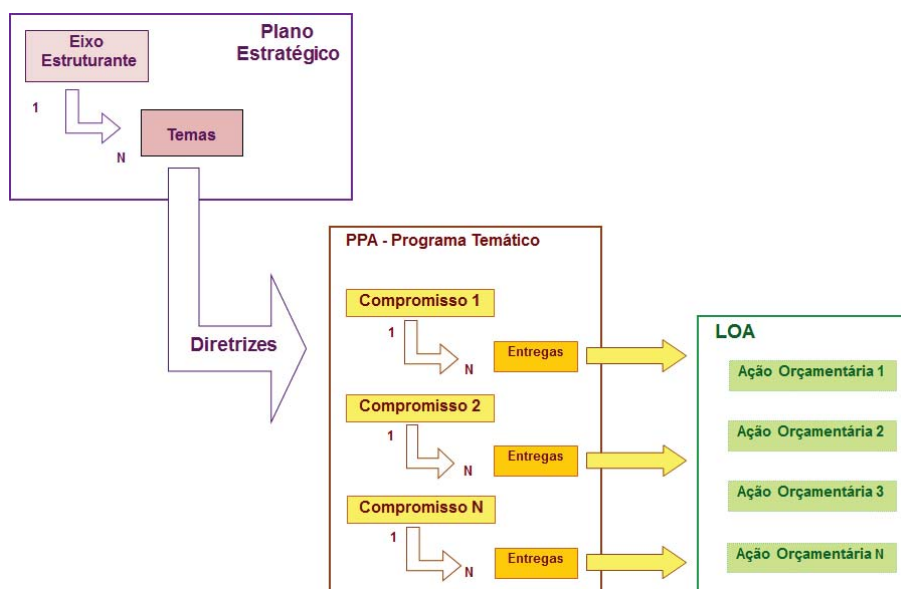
Eixo Estruturante

Plano Estratégico

1

N

Temas

Diretrizes

PPA - Programa Temático

Compromisso 1

1

N

Entregas

Compromisso 2

1

N

Entregas

Compromisso N

1

N

Entregas

LOA

Ação Orçamentária 1

Ação Orçamentária 2

Ação Orçamentária 3

Ação Orçamentária N